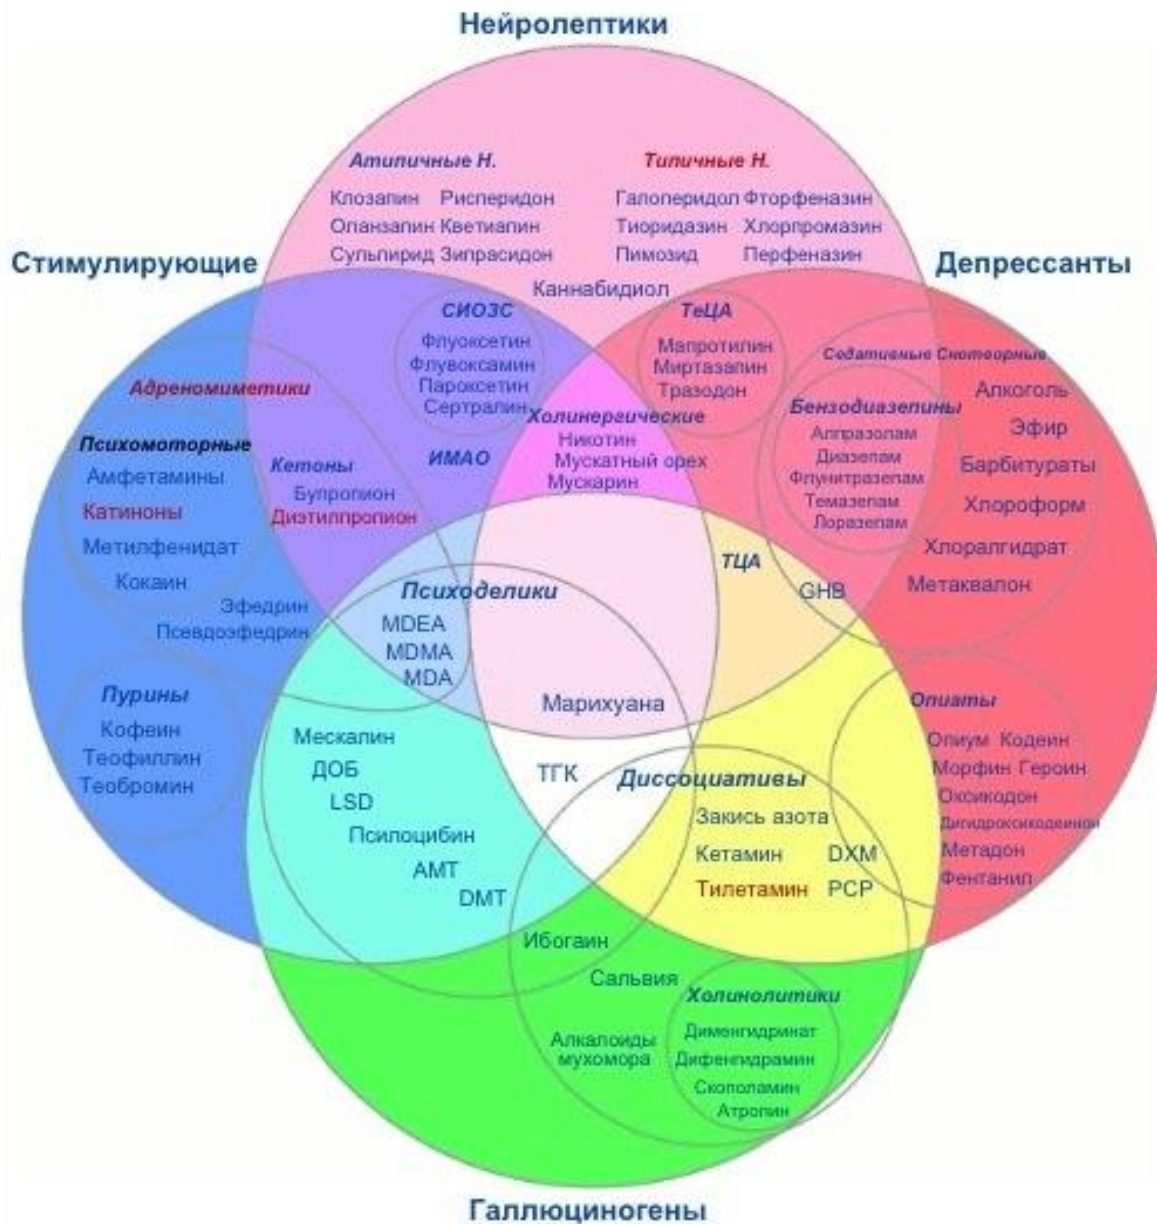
Нейролептики

Атипичные Н.
Клозапин Рисперидон
Оланзапин Кветиапин
Сульпирид Зипрасидон

Типичные Н.
Галоперидол Фторфеназин
Тиоридазин Хлорпромазин
Пимозид Перфеназин

Стимулирующие

Депрессанты

Каннабидиол

СИОЗС
Флуоксетин
Флувоксамин
Пароксетин
Сертралин

ТеЦА
Мапротилин
Миртазапин
Тразодон

Седативные Снотворные

Адреномиметики

Психомоторные
Амфетамины
Катиноны
Метилфенидат
Кокаин

Кетоны
Бупропион
Диэтилпропион

ИМАО

Холинергические
Никотин
Мускатный орех
Мускарин

Бензодиазепины
Алпразолам
Диазепам
Флунитразепам
Темазепам
Лоразепам

Алкоголь
Эфир
Барбитураты
Хлороформ
Хлоралгидрат
Метаквалон

ТЦА

GHB

Эфедрин
Псевдоэфедрин

Психоделики
MDEA
MDMA
MDA

Марихуана

Пурины
Кофеин
Теофиллин
Теобромин

Мескалин
ДОБ
LSD
Псилоцибин
AMT
DMT

ТГК

Диссоциативы
Закись азота
Кетамин DXM
Тилетамин PCP

Опиаты
Опиум Кодеин
Морфин Героин
Оксикодон
Дигидрокодеинон
Метадон
Фентанил

Ибогаин
Сальвия

Холинолитики
Дименгидринат
Дифенгидрамин
Скополамин
Атропин

Алкалоиды
мухомора

Галлюциногены